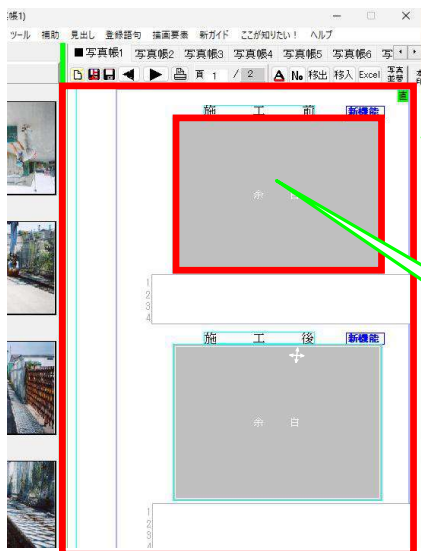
帳1)

ツール 補助 見出し 登録語句 描画要素 新ガイド ここが知りたい！ ヘルプ

■写真帳1 写真帳2 写真帳3 写真帳4 写真帳5 写真帳6 写

頁 1 / 2 № 移出 移入 Excel

施 工 前 新機能

余 白

1
2
3
4

施 工 後 新機能

余 白

1
2
3
4